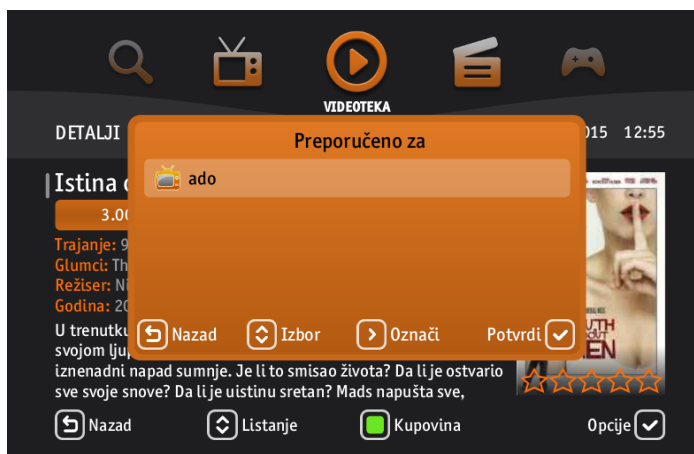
VIDEOTEKA

DETALJI

015 12:55

Preporučeno za

ado

Nazad
Izbor
Označi
Potvrdi

Istina c

3.00

Trajanje: 9
Glumci: Th
Režiser: Ni
Godina: 20

U trenutku svojom ljup iznenadni napad sumnje. Je li to smisao života? Da li je ostvario sve svoje snove? Da li je uistinu sretan? Mads napušta sve,

UTH EN

Nazad
Listanje
Kupovina
Opcije